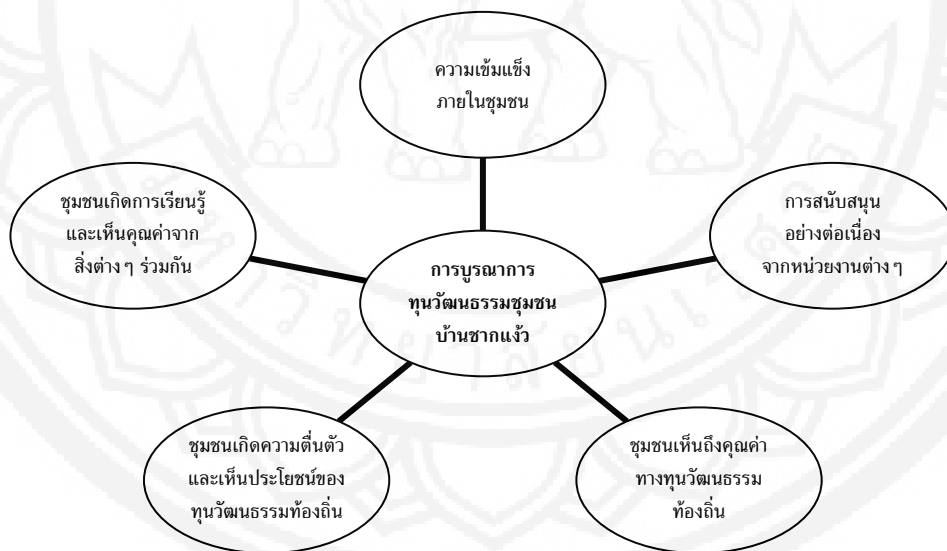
ความเข้มแข็ง
ภายในชุมชน

ชุมชนเกิดการเรียนรู้
และเห็นคุณค่าจาก
สิ่งต่าง ๆ ร่วมกัน

การสนับสนุน
อย่างต่อเนื่อง
จากหน่วยงานต่าง ๆ

การบูรณาการ
ทุนวัฒนธรรมชุมชน
บ้านซากแง้ว

ชุมชนเกิดความตื่นตัว
และเห็นประโยชน์ของ
ทุนวัฒนธรรมท้องถิ่น

ชุมชนเห็นถึงคุณค่า
ทางทุนวัฒนธรรม
ท้องถิ่น